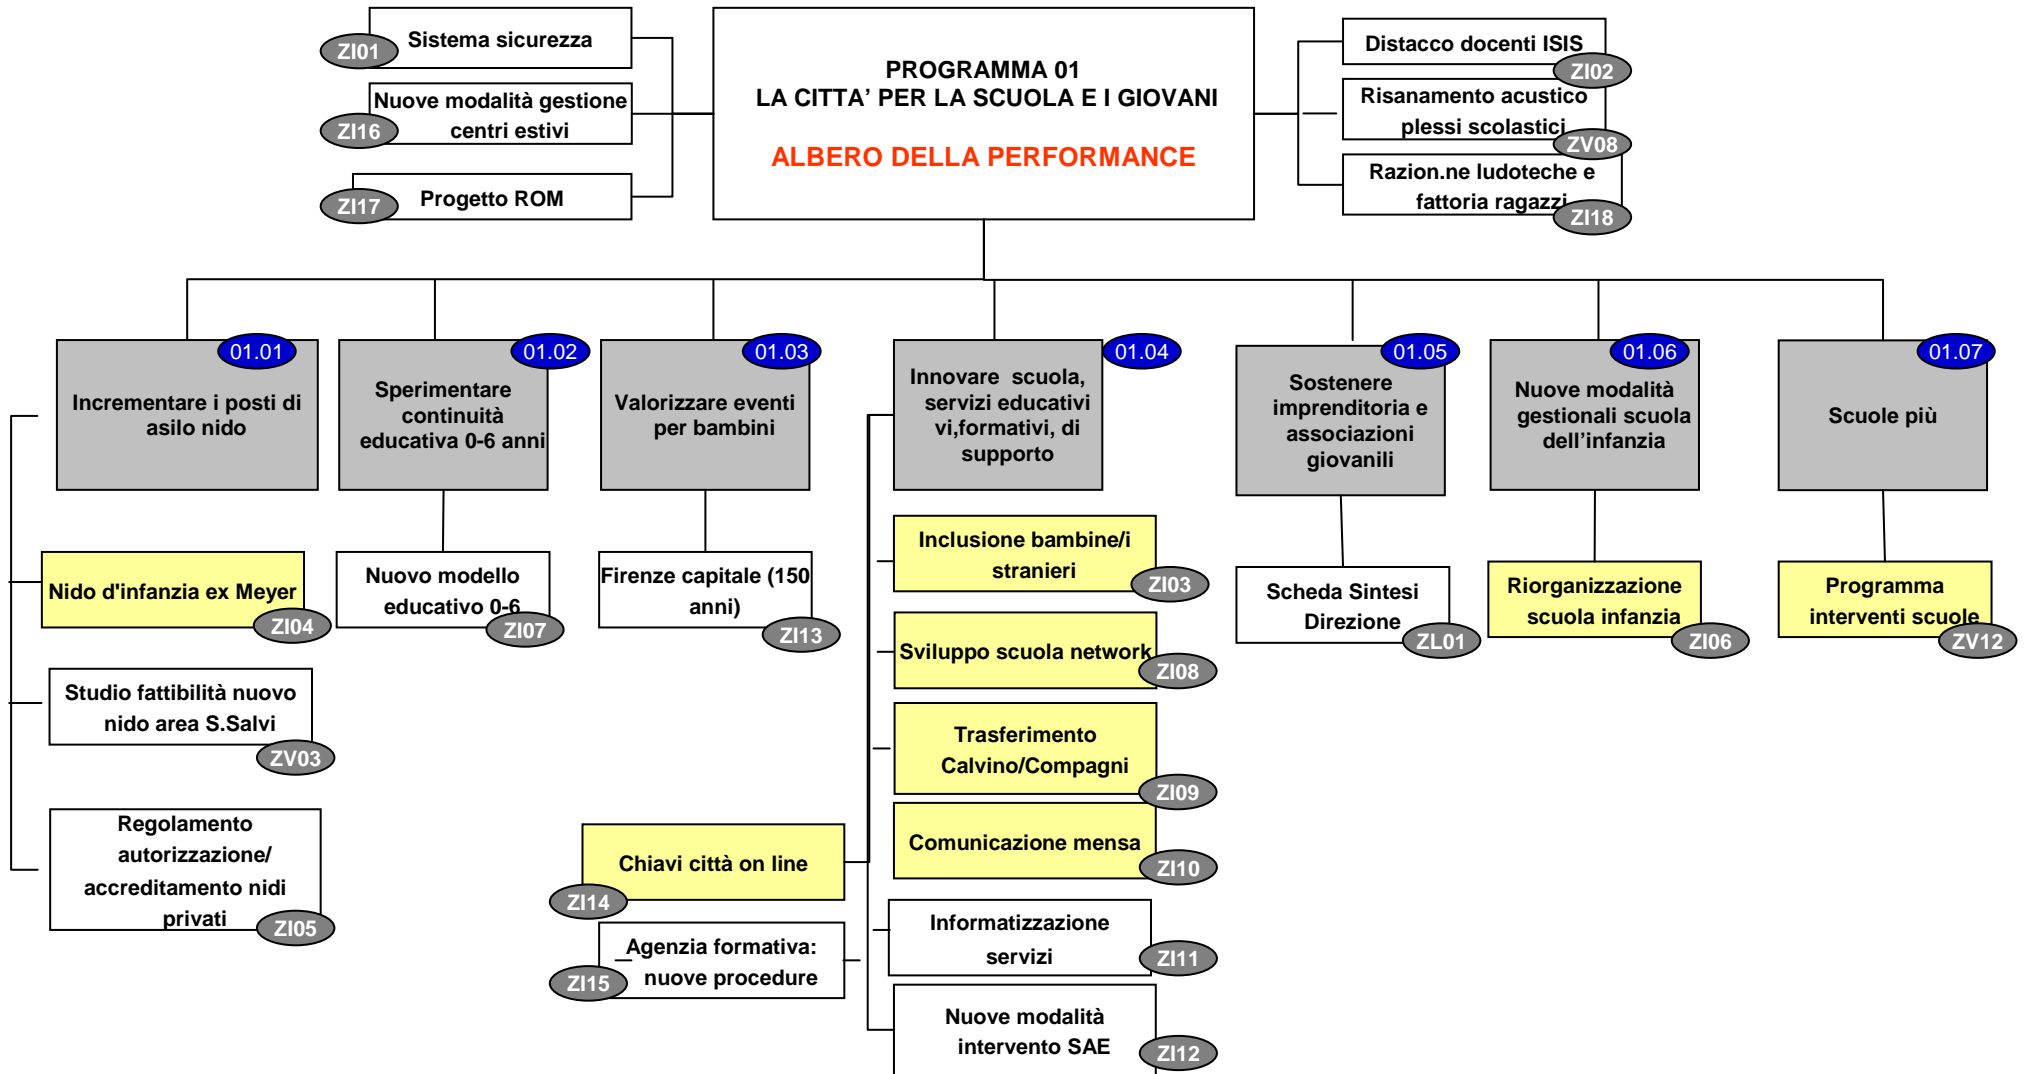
Sistema sicurezza
ZI01
Nuove modalità gestione centri estivi
ZI16
Progetto ROM
ZI17

PROGRAMMA 01
LA CITTA' PER LA SCUOLA E I GIOVANI

ALBERO DELLA PERFORMANCE

Distacco docenti ISIS
ZI02
Risanamento acustico plessi scolastici
ZV08
Razion.ne ludoteche e fattoria ragazzi
ZI18

01.01
Incrementare i posti di asilo nido

01.02
Sperimentare continuità educativa 0-6 anni

01.03
Valorizzare eventi per bambini

01.04
Innovare scuola, servizi educativi vi,formativi, di supporto

01.05
Sostenere imprenditoria e associazioni giovanili

01.06
Nuove modalità gestionali scuola dell'infanzia

01.07
Scuole più

Nido d'infanzia ex Meyer
ZI04
Studio fattibilità nuovo nido area S.Salvi
ZV03
Regolamento autorizzazione/ accreditamento nidi privati
ZI05

Nuovo modello educativo 0-6
ZI07

Firenze capitale (150 anni)
ZI13

Chiavi città on line
ZI14
Agenzia formativa: nuove procedure
ZI15

Inclusione bambine/i stranieri
ZI03
Sviluppo scuola network
ZI08
Trasferimento Calvino/Compagni
ZI09
Comunicazione mensa
ZI10
Informatizzazione servizi
ZI11
Nuove modalità intervento SAE
ZI12

Scheda Sintesi Direzione
ZL01

Riorganizzazione scuola infanzia
ZI06

Programma interventi scuole
ZV12